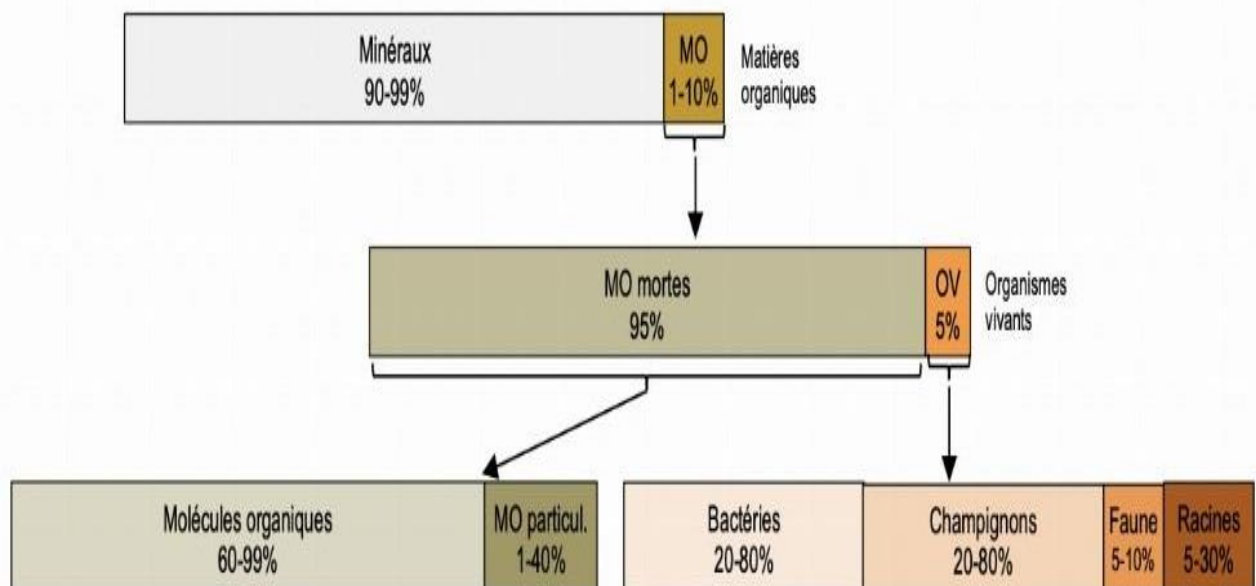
Minéraux
90-99%

MO
1-10%

Matières
organiques

MO mortes
95%

OV
5%

Organismes
vivants

Molécules organiques
60-99%

MO particul.
1-40%

Bactéries
20-80%

Champignons
20-80%

Faune
5-10%

Racines
5-30%